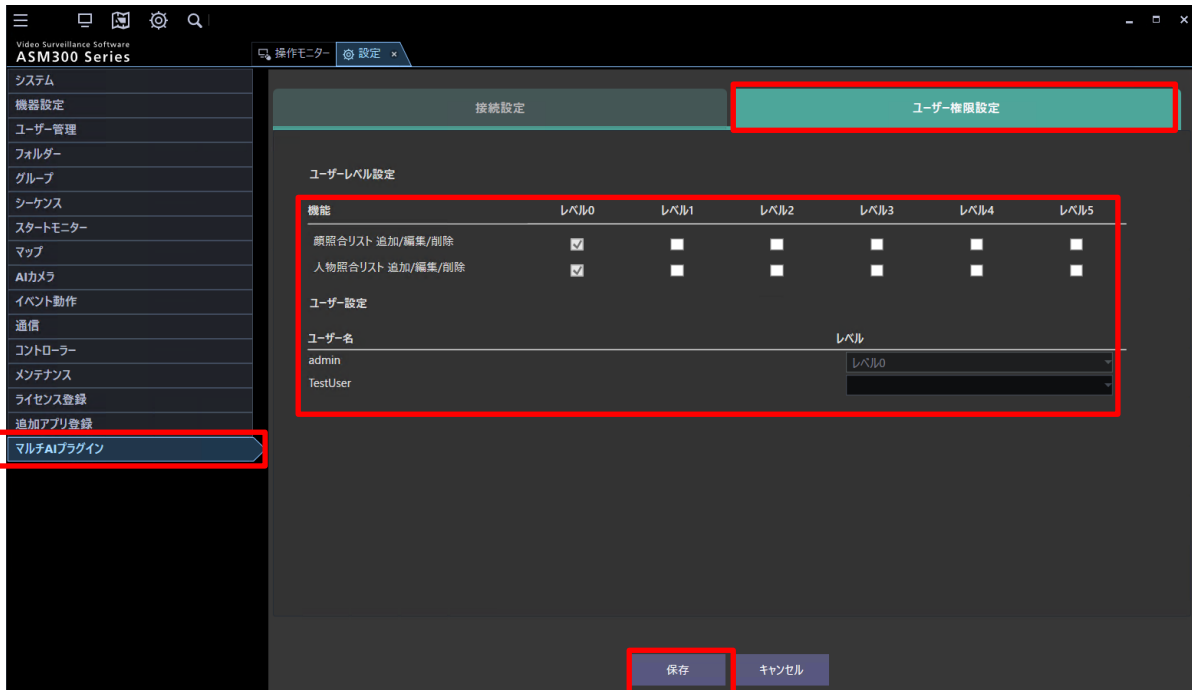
Video Surveillance Software
ASM300 Series

操作モニター
設定 ×

システム
機器設定
ユーザー管理
フォルダー
グループ
シーケンス
スタートモニター
マップ
AIカメラ
イベント動作
通信
コントローラー
メンテナンス
ライセンス登録
追加アプリ登録
マルチAIプラグイン

接続設定
ユーザー権限設定

ユーザーレベル設定

| 機能 | レベル0 | レベル1 | レベル2 | レベル3 | レベル4 | レベル5 |
|---|---|---|---|---|---|---|
| 顔照合リスト 追加/編集/削除 | ☑ | ☐ | ☐ | ☐ | ☐ | ☐ |
| 人物照合リスト 追加/編集/削除 | ☑ | ☐ | ☐ | ☐ | ☐ | ☐ |

ユーザー設定

| ユーザー名 | レベル |
|---|---|
| admin | レベル0 |
| TestUser | |

保存
キャンセル